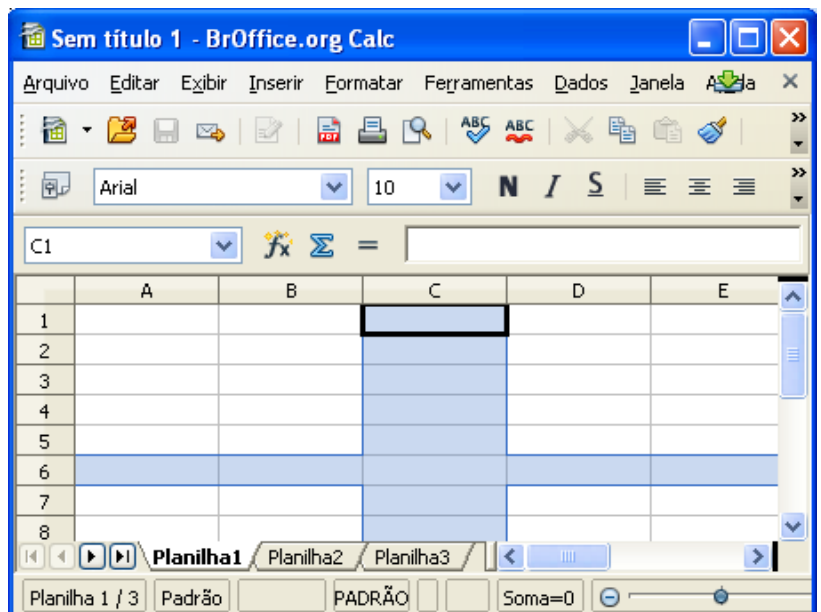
Sem título 1 - BrOffice.org Calc

Arquivo Editar Exibir Inserir Formatar Ferramentas Dados Janela A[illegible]da

Arial 10 N I S

C1 $\Sigma$ =

| | A | B | C | D | E |
|---|---|---|---|---|---|
| 1 | | | | | |
| 2 | | | | | |
| 3 | | | | | |
| 4 | | | | | |
| 5 | | | | | |
| 6 | | | | | |
| 7 | | | | | |
| 8 | | | | | |

Planilha1 Planilha2 Planilha3

Planilha 1 / 3 Padrão PADRÃO Soma=0